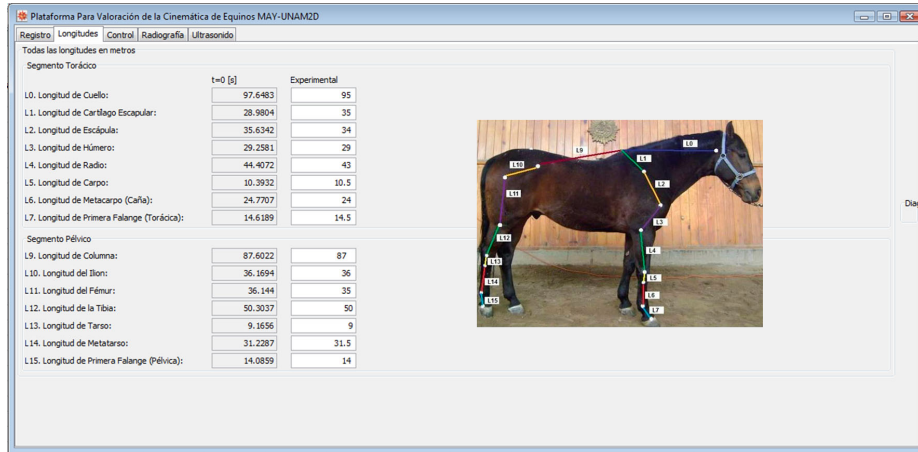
Plataforma Para Valoración de la Cinemática de Equinos MAY-UNAM2D

Registro | Longitudes | Control | Radiografía | Ultrasonido

Todas las longitudes en metros

Segmento Torácico

| | t=0 [s] | Experimental |
|---|---|---|
| L0. Longitud de Cuello: | 97.6483 | 95 |
| L1. Longitud de Cartílago Escapular: | 28.9804 | 35 |
| L2. Longitud de Escápula: | 35.6342 | 34 |
| L3. Longitud de Húmero: | 29.2581 | 29 |
| L4. Longitud de Radio: | 44.4072 | 43 |
| L5. Longitud de Carpo: | 10.3932 | 10.5 |
| L6. Longitud de Metacarpo (Caña): | 24.7707 | 24 |
| L7. Longitud de Primera Falange (Torácica): | 14.6189 | 14.5 |

Segmento Pélvico

| | | |
|---|---|---|
| L9. Longitud de Columna: | 87.6022 | 87 |
| L10. Longitud del Ilion: | 36.1694 | 36 |
| L11. Longitud del Fémur: | 36.144 | 35 |
| L12. Longitud de la Tibia: | 50.3037 | 50 |
| L13. Longitud de Tarso: | 9.1656 | 9 |
| L14. Longitud de Metatarso: | 31.2287 | 31.5 |
| L15. Longitud de Primera Falange (Pélvica): | 14.0859 | 14 |

L0 L1 L2 L3 L4 L5 L6 L7 L9 L10 L11 L12 L13 L14 L15

Diag